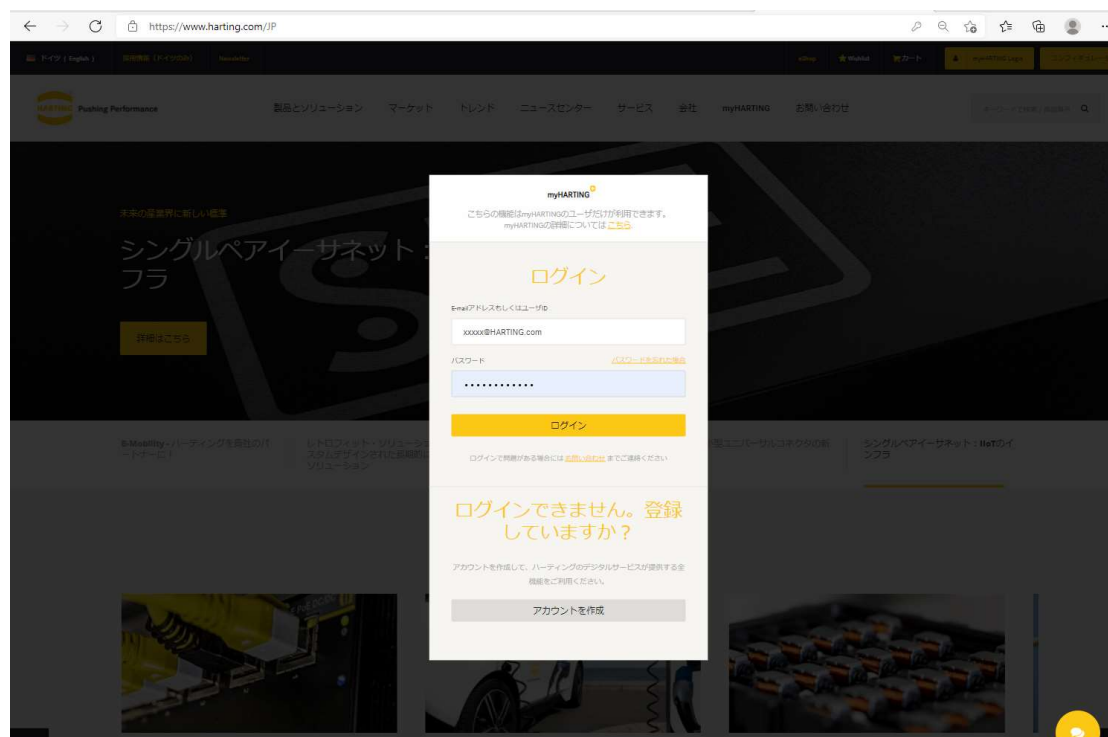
https://www.harting.com/JP

ドイツ | English | 問合せ窓口 (ドイツのみ) Newsletter

eShop Wishlist カート myHARTING Login

HARTING Pushing Performance

製品とソリューション マーケット トレンド ニュースセンター サービス 会社 myHARTING お問い合わせ

未来の産業界に新しい標準

シングルペアイーサネット：フラ

詳細はこちら

E-Mobility - ハーティングを身近のパートナーに

レトロフィット・ソリューション スタムデザインされた新規のソリューション

型ユニバーサルコネクタの新

シングルペアイーサネット：IIoTのインフラ

myHARTING

こちらの機能はmyHARTINGのユーザだけが利用できます。myHARTINGの詳細については こちら。

ログイン

E-mailアドレスもしくはユーザID

xxxxx@HARTING.com

パスワード

パスワードを忘れた場合

•••••••••••••

ログイン

ログインで問題がある場合には お問い合わせ までご連絡ください

ログインできません。登録していますか？

アカウントを作成して、ハーティングのデジタルサービスが提供する全機能をご利用ください。

アカウントを作成